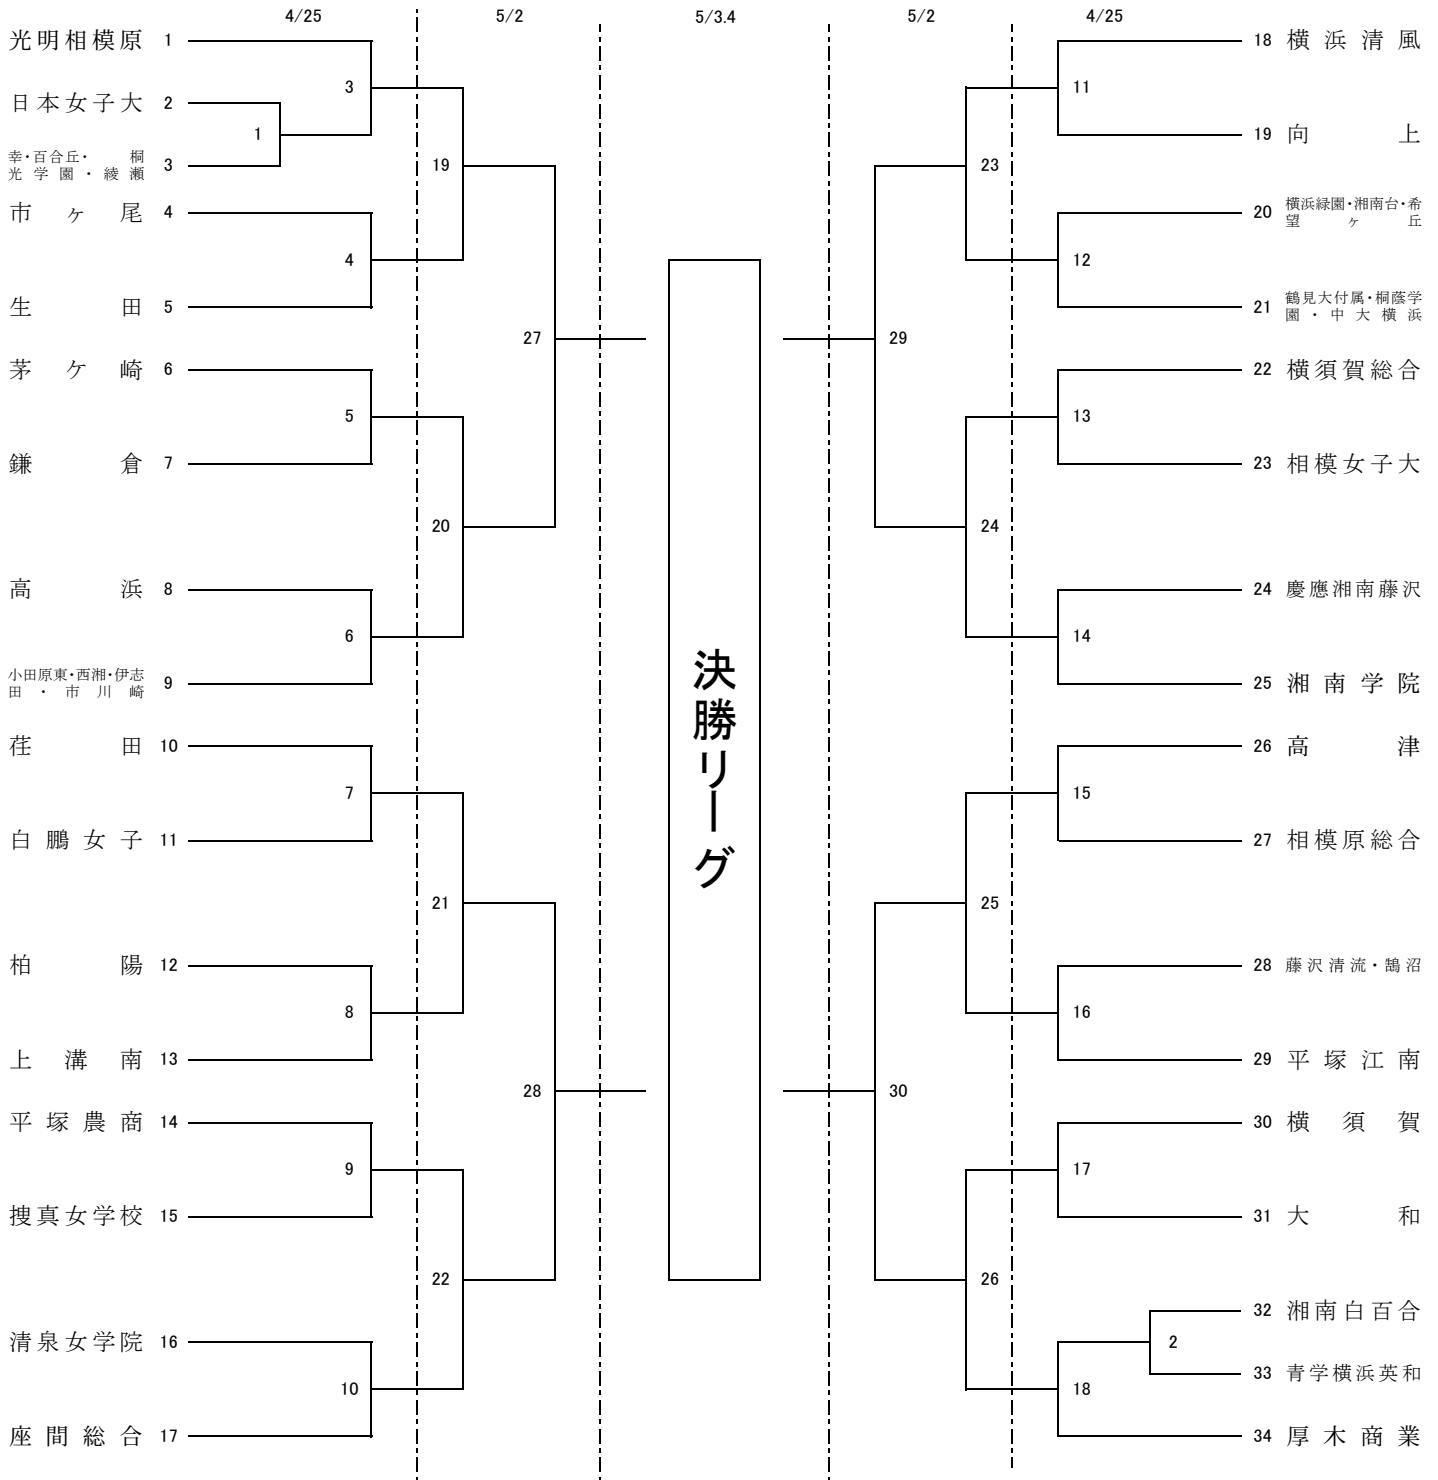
4/25 5/2 5/3.4 5/2 4/25

光明相模原 1
日本女子大 2
幸・百合丘・桐光学園・綾瀬 3
市ヶ尾 4
生田 5
茅ケ崎 6
鎌倉 7
高浜 8
小田原東・西湘・伊志田・市川崎 9
荏田 10
白鵬女子 11
柏陽 12
上溝南 13
平塚農商 14
捜真女学校 15
清泉女学院 16
座間総合 17

1
3
4
5
6
7
8
9
10
19
20
21
22
27
28

決勝リーグ

29
30
23
24
25
26
11
12
13
14
15
16
17
18
2

18 横浜清風
19 向上
20 横浜緑園・湘南台・希望ヶ丘
21 鶴見大付属・桐蔭学園・中大横浜
22 横須賀総合
23 相模女子大
24 慶應湘南藤沢
25 湘南学院
26 高津
27 相模原総合
28 藤沢清流・鵠沼
29 平塚江南
30 横須賀
31 大和
32 湘南白百合
33 青学横浜英和
34 厚木商業